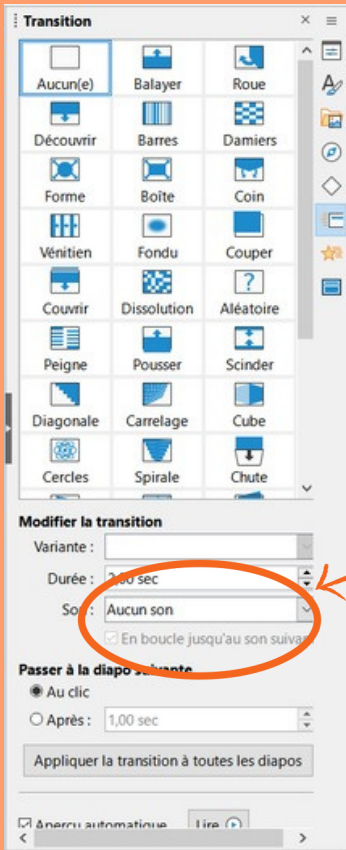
Transition

Aucun(e) | Balayer | Roue
Découvrir | Barres | Damiers
Forme | Boîte | Coin
Vénitien | Fondu | Couper
Couvrir | Dissolution | Aléatoire
Peigne | Pousser | Scinder
Diagonale | Carrelage | Cube
Cercles | Spirale | Chute

Modifier la transition
Variante :
Durée : 2,00 sec
Son : Aucun son
En boucle jusqu'au son suivant

Passer à la diapo suivante
Au clic
Après : 1,00 sec

Appliquer la transition à toutes les diapos

Aperçu automatique
Lire